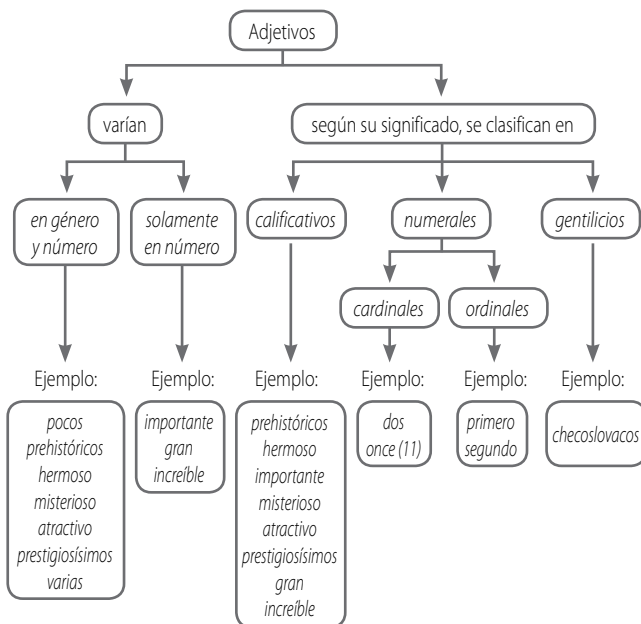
Adjetivos

varían

según su significado, se clasifican en

en género y número

solamente en número

calificativos

numerales

gentilicios

cardinales

ordinales

Ejemplo:

pocos
prehistóricos
hermoso
misterioso
atractivo
prestigiosísimos
varias

Ejemplo:

importante
gran
increíble

Ejemplo:

prehistóricos
hermoso
importante
misterioso
atractivo
prestigiosísimos
gran
increíble

Ejemplo:

dos
once (11)

Ejemplo:

primero
segundo

Ejemplo:

checoslovacos